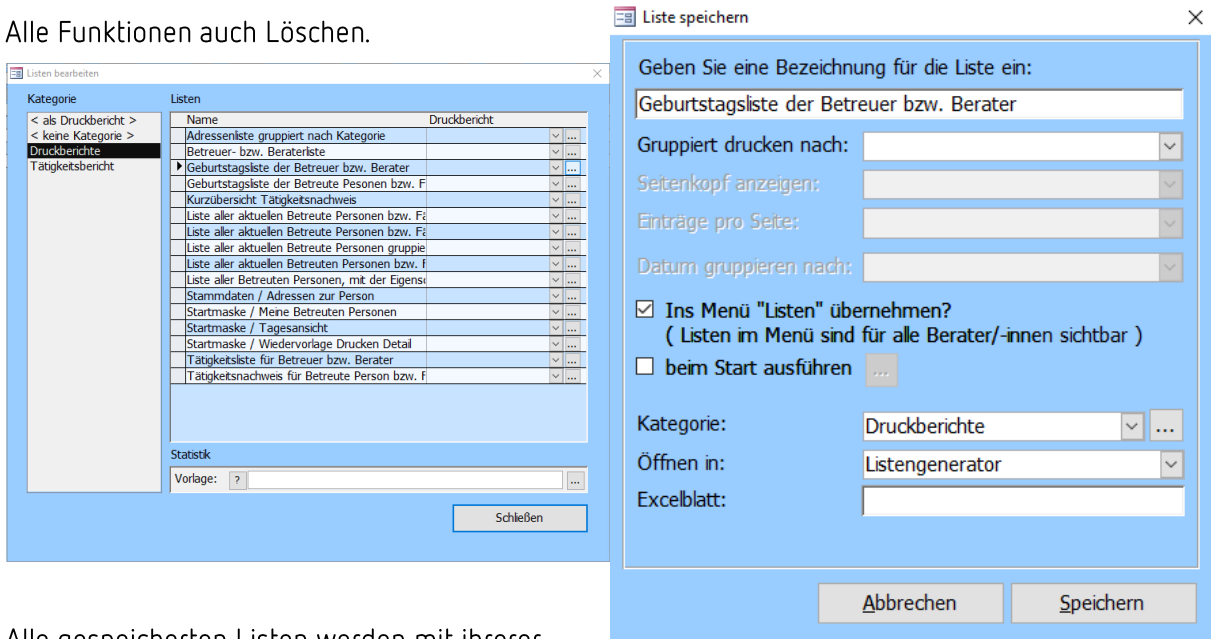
Alle Funktionen auch Löschen.

Listen bearbeiten

Kategorie

< als Druckbericht >
< keine Kategorie >
Druckberichte
Tätigkeitsbericht

Listen

| Name | Druckbericht |
|---|---|
| Adressenliste gruppiert nach Kategorie | |
| Betreuer- bzw. Beraterliste | |
| Geburtstagsliste der Betreuer bzw. Berater | |
| Geburtstagsliste der Betreute Pesonen bzw. F | |
| Kurzübersicht Tätigkeitsnachweis | |
| Liste aller aktuellen Betreute Personen bzw. Fa | |
| Liste aller aktuellen Betreute Personen bzw. Fa | |
| Liste aller aktuellen Betreute Personen gruppie | |
| Liste aller aktuellen Betreuten Personen bzw. F | |
| Liste aller Betreuten Personen, mit der Eigens | |
| Stammdaten / Adressen zur Person | |
| Startmaske / Meine Betreuten Personen | |
| Startmaske / Tagesansicht | |
| Startmaske / Wiedervorlage Drucken Detail | |
| Tätigkeitsliste für Betreuer bzw. Berater | |
| Tätigkeitsnachweis für Betreute Person bzw. F | |

Statistik

Vorlage: ?

Schließen

Liste speichern

Geben Sie eine Bezeichnung für die Liste ein:

Geburtstagsliste der Betreuer bzw. Berater

Gruppiert drucken nach:

Seitenkopf anzeigen:

Einträge pro Seite:

Datum gruppieren nach:

☑ Ins Menü "Listen" übernehmen?
( Listen im Menü sind für alle Berater/-innen sichtbar )

☐ beim Start ausführen ...

Kategorie: Druckberichte

Öffnen in: Listengenerator

Excelblatt:

Abbrechen

Speichern

Alle gespeicherten Listen werden mit ihreren